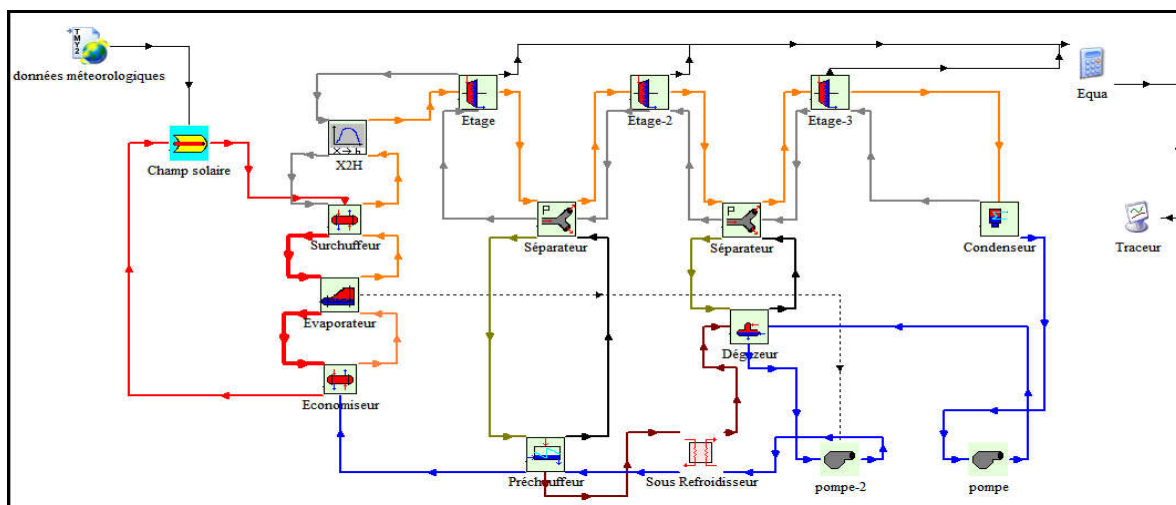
données méteorologiques

Equa

Champ solaire

X2H

Etage

Etage-2

Etage-3

Surchuffeur

Séparateur

Séparateur

Condenseur

Traceur

Evaporateur

Dégazeur

Economiseur

Préchauffeur

Sous Refroidisseur

pompe-2

pompe